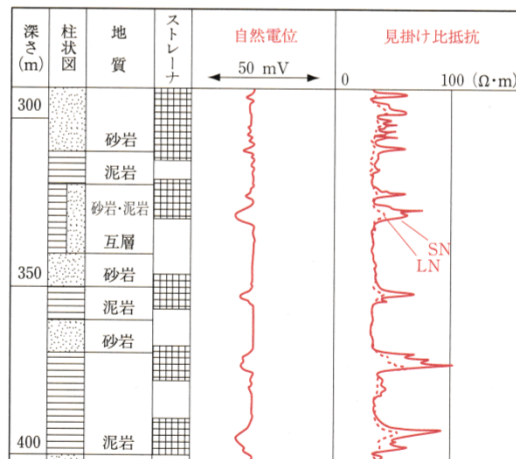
| 深さ (m) | 柱状図 | 地質 | ストレーナ | 自然電位 | 見掛け比抵抗 |
|---|---|---|---|---|---|
| | | | | 50 mV | 0 100 (Ω·m) |
| 300 | | 砂岩 | | | |
| | | 泥岩 | | | |
| | | 砂岩·泥岩 互層 | | | SN LN |
| 350 | | 砂岩 | | | |
| | | 泥岩 | | | |
| | | 砂岩 | | | |
| 400 | | 泥岩 | | | |